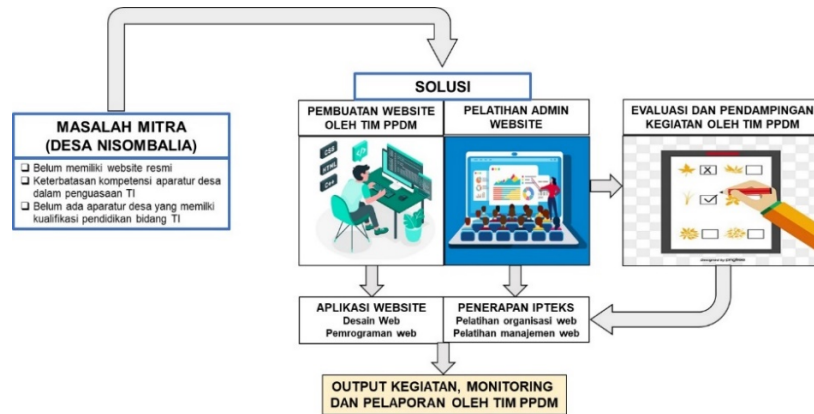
SOLUSI

MASALAH MITRA
(DESA NISOMBALIA)

❑ Belum memiliki website resmi
❑ Keterbatasan kompetensi aparatur desa dalam penguasaan TI
❑ Belum ada aparatur desa yang memiliki kualifikasi pendidikan bidang TI

PEMBUATAN WEBSITE OLEH TIM PPDM

CSS
HTML
</>

PELATIHAN ADMIN WEBSITE

EVALUASI DAN PENDAMPINGAN KEGIATAN OLEH TIM PPDM

APLIKASI WEBSITE
Desain Web
Pemrograman web

PENERAPAN IPTEKS
Pelatihan organisasi web
Pelatihan manajemen web

OUTPUT KEGIATAN, MONITORING DAN PELAPORAN OLEH TIM PPDM